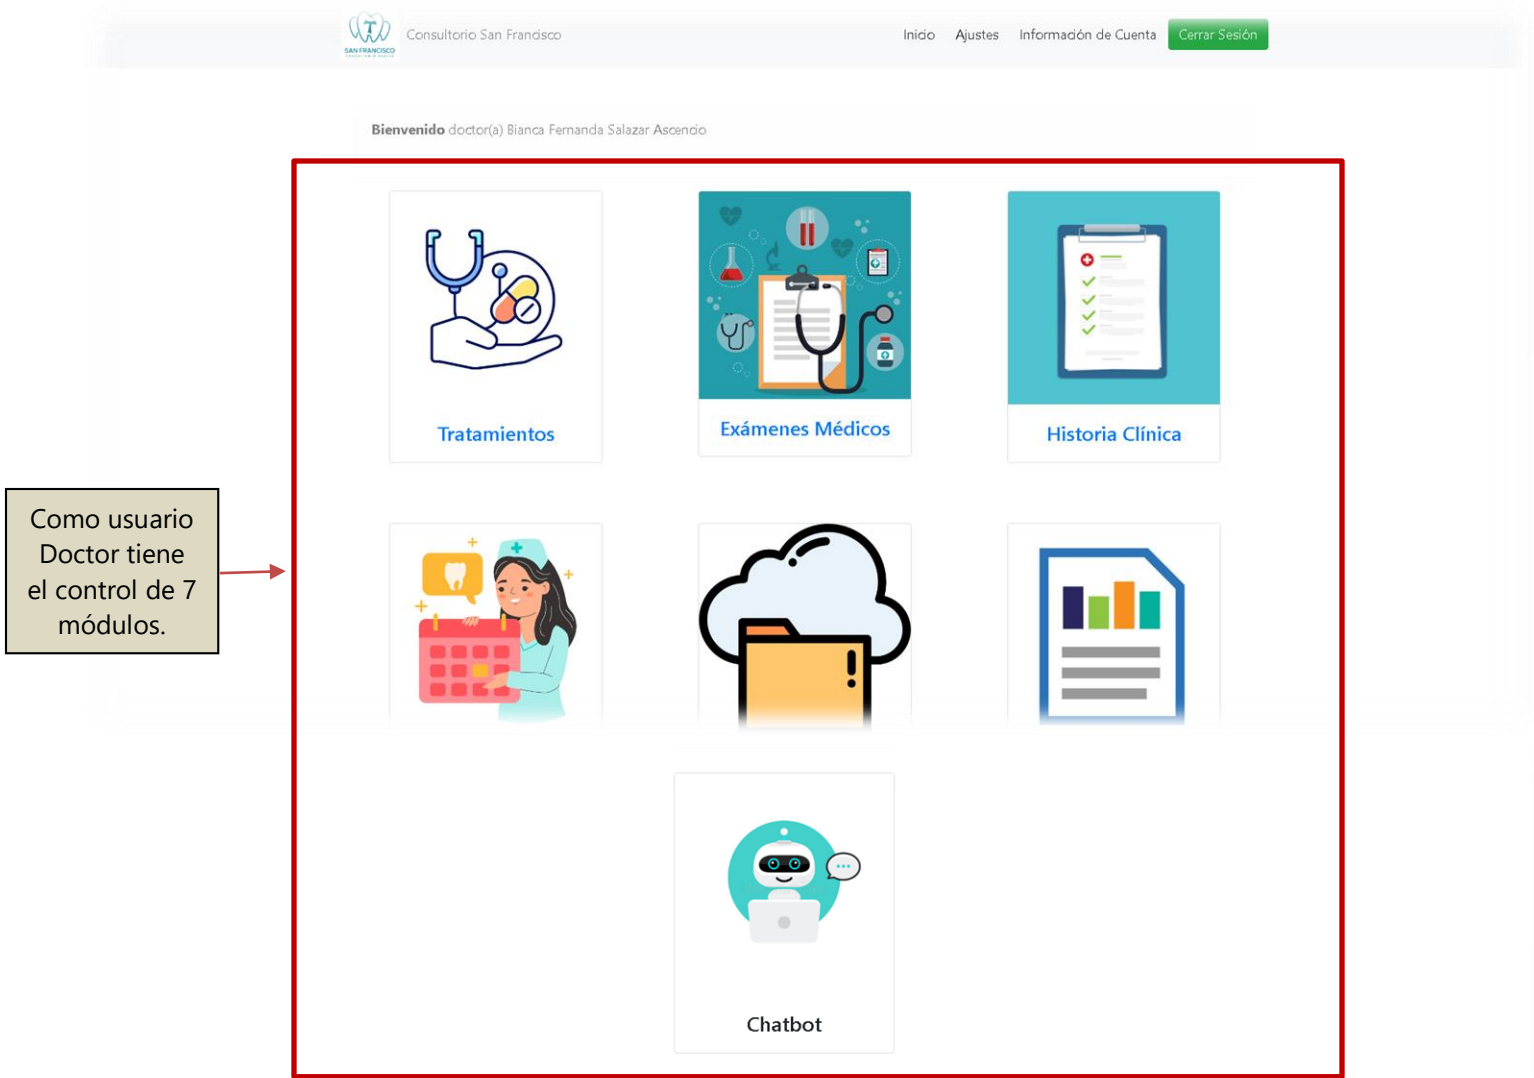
SAN FRANCISCO

Consultorio San Francisco

Inicio Ajustes Información de Cuenta Cerrar Sesión

**Bienvenido** doctor(a) Bianca Fernanda Salazar Ascencio

Tratamientos

Exámenes Médicos

Historia Clínica

Como usuario Doctor tiene el control de 7 módulos.

Chatbot